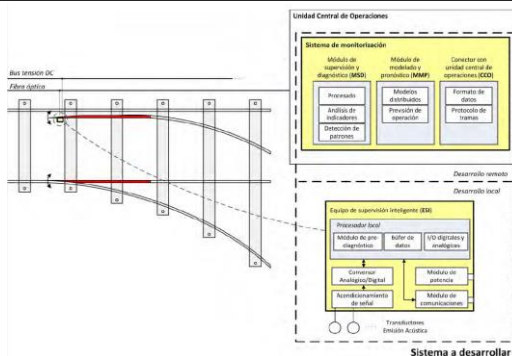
Unidad Central de Operaciones

Sistema de monitorización

Módulo de supervisión y diagnóstico (MSD)

Procesado

Análisis de indicadores

Detección de patrones

Módulo de modelado y pronóstico (MMP)

Modelos distribuidos

Previsión de operación

Conector con unidad central de operaciones (CCO)

Formato de datos

Protocolo de tramas

Bus tensión DC

Fibra óptica

Desarrollo remoto

Desarrollo local

Equipo de supervisión inteligente (ESI)

Procesador local

Módulo de pre-diagnóstico

Búfer de datos

I/O digitales y analógicas

Conversor Analógico/Digital

Módulo de potencia

Acondicionamiento de señal

Módulo de comunicaciones

Transductores Emisión Acústica

Sistema a desarrollar